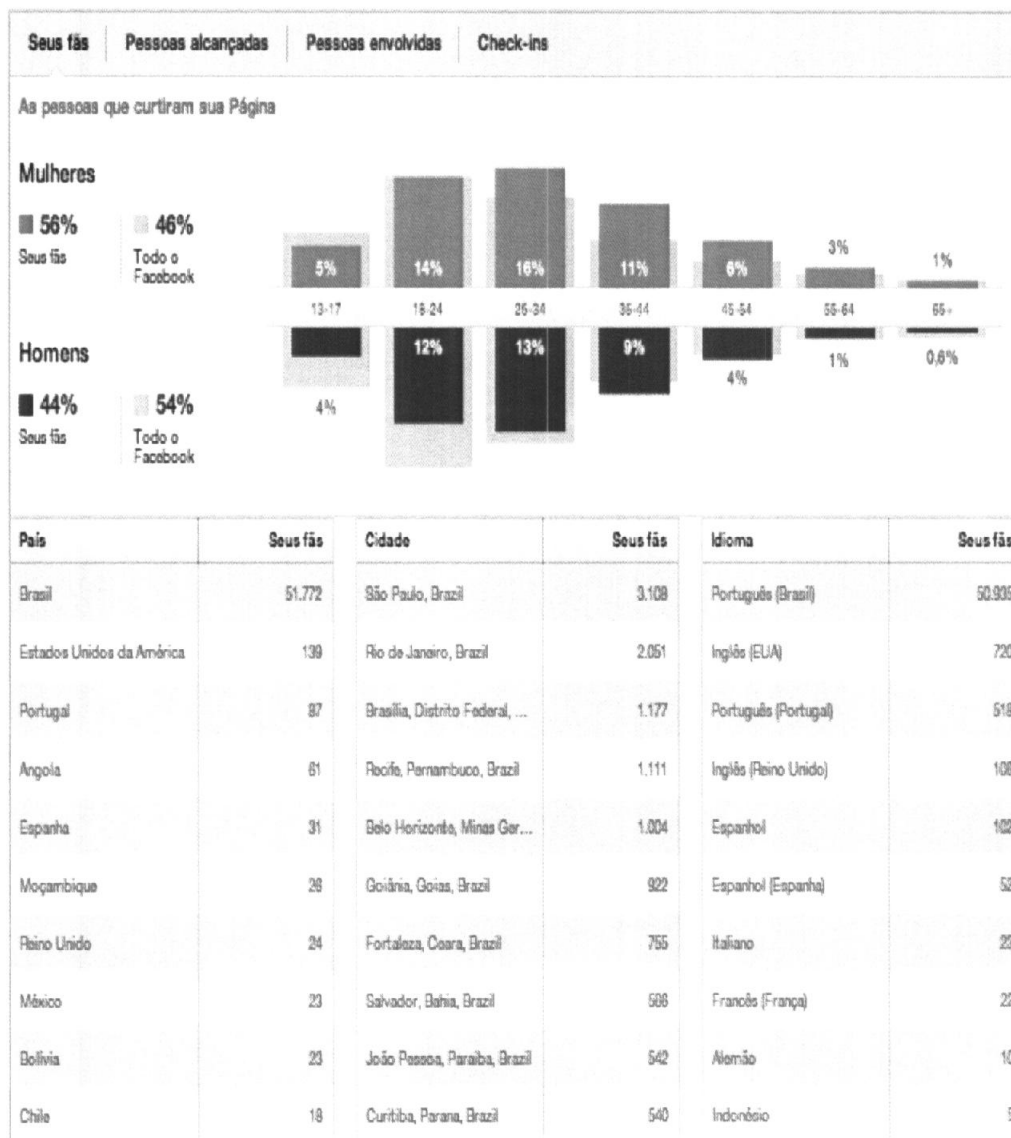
Seus fãs | Pessoas alcançadas | Pessoas envolvidas | Check-ins

As pessoas que curtiram sua Página

Mulheres

56% Seus fãs

46% Todo o Facebook

5% 14% 16% 11% 6% 3% 1%

13-17 18-24 25-34 35-44 45-54 55-64 65+

Homens

44% Seus fãs

54% Todo o Facebook

4% 12% 13% 9% 4% 1% 0,6%

| País | Seus fãs |
|---|---|
| Brasil | 51.772 |
| Estados Unidos da América | 139 |
| Portugal | 87 |
| Angola | 61 |
| Espanha | 31 |
| Moçambique | 26 |
| Reino Unido | 24 |
| México | 23 |
| Bolívia | 23 |
| Chile | 18 |

| Cidade | Seus fãs |
|---|---|
| São Paulo, Brazil | 3.108 |
| Rio de Janeiro, Brazil | 2.051 |
| Brasília, Distrito Federal, ... | 1.177 |
| Recife, Pernambuco, Brazil | 1.111 |
| Belo Horizonte, Minas Ger... | 1.004 |
| Goiânia, Goias, Brazil | 922 |
| Fortaleza, Ceara, Brazil | 755 |
| Salvador, Bahia, Brazil | 566 |
| João Pessoa, Paraiba, Brazil | 542 |
| Curitiba, Parana, Brazil | 540 |

| Idioma | Seus fãs |
|---|---|
| Português (Brasil) | 50.93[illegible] |
| Inglês (EUA) | 720 |
| Português (Portugal) | 518 |
| Inglês (Reino Unido) | 108 |
| Espanhol | 102 |
| Espanhol (Espanha) | 52 |
| Italiano | 23 |
| Francês (França) | 22 |
| Alemão | 1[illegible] |
| Indonésio | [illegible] |